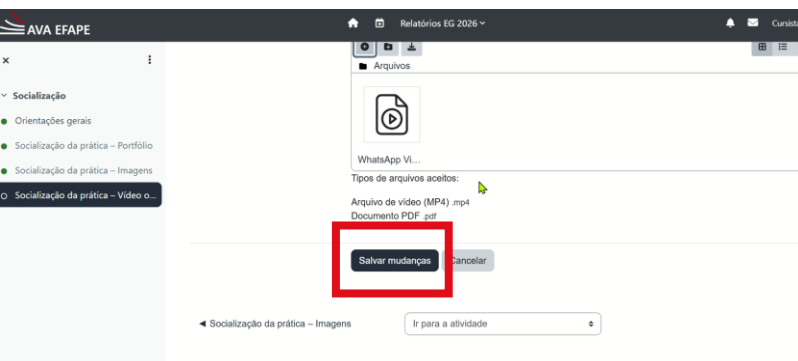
AVA EFAPE

Relatórios EG 2026

Cursista

×

Socialização

Orientações gerais

Socialização da prática – Portfólio

Socialização da prática – Imagens

Socialização da prática – Vídeo o...

Arquivos

WhatsApp Vi...

Tipos de arquivos aceitos:

Arquivo de vídeo (MP4) .mp4
Documento PDF .pdf

Salvar mudanças

Cancelar

◄ Socialização da prática – Imagens

Ir para a atividade